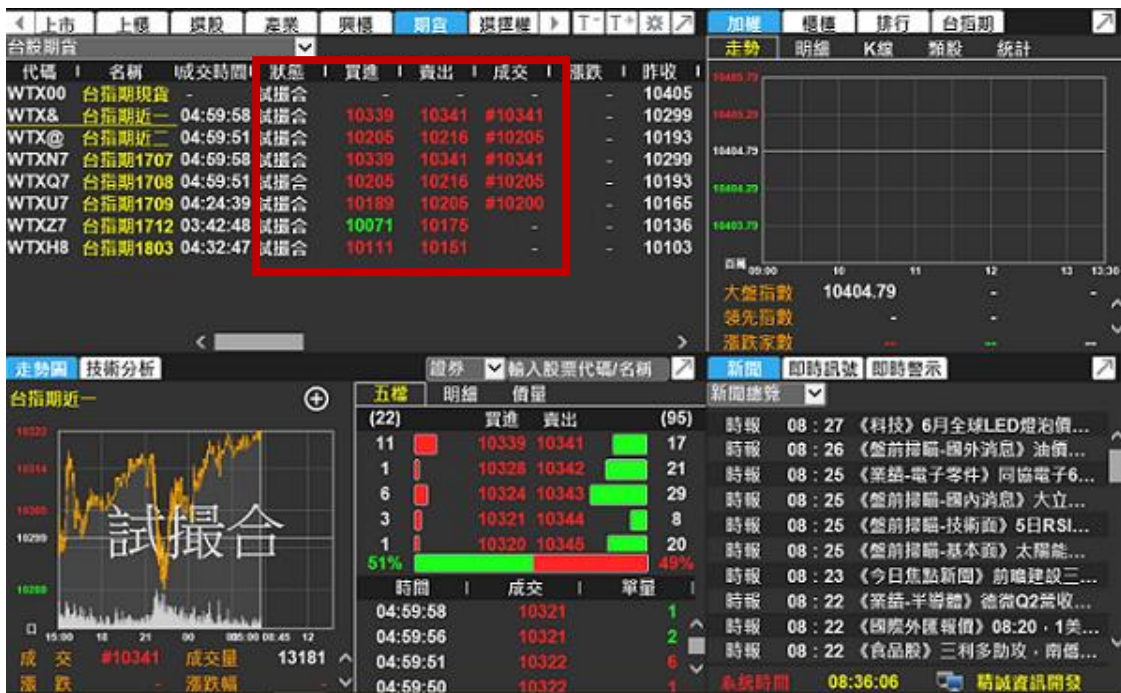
◀ 上市 | 上櫃 | 選股 | 產業 | 興櫃 | 期貨 | 選擇權 | ▶ | T⁻ | T⁺ | 設 | ↗

台股期貨

| 代碼 | 名稱 | 成交時間 | 狀態 | 買進 | 賣出 | 成交 | 漲跌 | 昨收 |
|---|---|---|---|---|---|---|---|---|
| WTX00 | 台指期現貨 | - | 試撮合 | - | - | - | - | 10405 |
| WTX& | 台指期近一 | 04:59:58 | 試撮合 | 10339 | 10341 | #10341 | - | 10299 |
| WTX@ | 台指期近二 | 04:59:51 | 試撮合 | 10205 | 10216 | #10205 | - | 10193 |
| WTXN7 | 台指期1707 | 04:59:58 | 試撮合 | 10339 | 10341 | #10341 | - | 10299 |
| WTXQ7 | 台指期1708 | 04:59:51 | 試撮合 | 10205 | 10216 | #10205 | - | 10193 |
| WTXU7 | 台指期1709 | 04:24:39 | 試撮合 | 10189 | 10205 | #10200 | - | 10165 |
| WTXZ7 | 台指期1712 | 03:42:48 | 試撮合 | 10071 | 10175 | - | - | 10136 |
| WTXH8 | 台指期1803 | 04:32:47 | 試撮合 | 10111 | 10151 | - | - | 10103 |

加權 | 櫃檯 | 排行 | 台指期 | ↗
走勢 | 明細 | K線 | 類股 | 統計

10405.79
10405.29
10404.79
10404.29
10403.79
百萬 09:00 10 11 12 13 13:30

大盤指數 10404.79 -
領先指數 -- -
漲跌家數 -- --

走勢圖 | 技術分析 | 證券 | 輸入股票代碼/名稱 | ↗

台指期近一 ⊕

10322
10314
10306
10299
10289

試撮合

15:00 18 21 00 05:00 08:45 12

成交 #10341 成交量 13181
漲跌 - 漲跌幅 -

五檔 | 明細 | 價量

| (22) | 買進 | 賣出 | (95) |
|---|---|---|---|
| 11 | 10339 | 10341 | 17 |
| 1 | 10328 | 10342 | 21 |
| 6 | 10324 | 10343 | 29 |
| 3 | 10321 | 10344 | 8 |
| 1 | 10320 | 10345 | 20 |

51% 49%

| 時間 | 成交 | 單量 |
|---|---|---|
| 04:59:58 | 10321 | 1 |
| 04:59:56 | 10321 | 2 |
| 04:59:51 | 10322 | 6 |
| 04:59:50 | 10322 | 1 |

新聞 | 即時訊號 | 即時警示 | ↗

新聞總覽

時報 08:27 《科技》6月全球LED燈泡價...
時報 08:26 《盤前掃瞄-國外消息》油價...
時報 08:25 《產業-電子零件》同協電子6...
時報 08:25 《盤前掃瞄-國內消息》大立...
時報 08:25 《盤前掃瞄-技術面》5日RSI...
時報 08:25 《盤前掃瞄-基本面》太陽能...
時報 08:23 《今日焦點新聞》前瞻建設三...
時報 08:22 《產業-半導體》德微Q2業收...
時報 08:22 《國際外匯報價》08:20，1美...
時報 08:22 《食品股》三利多助攻，南僑...

系統時間 08:36:06 精誠資訊開發